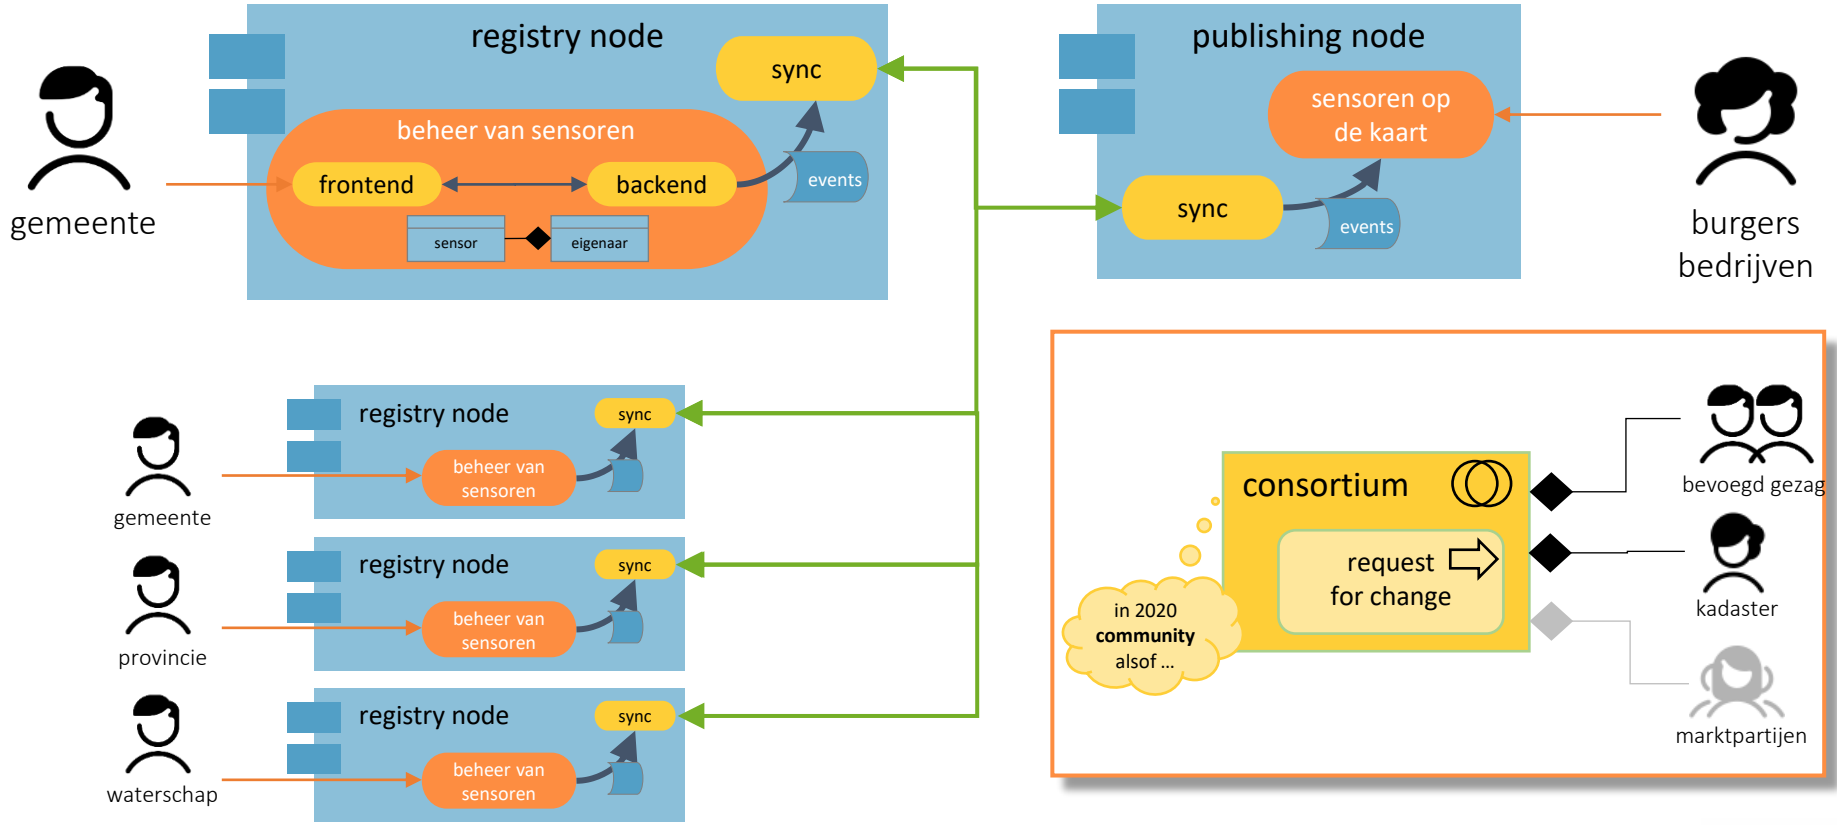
registry node

sync

beheer van sensoren

frontend

backend

events

sensor

eigenaar

gemeente

publishing node

sensoren op de kaart

sync

events

burgers bedrijven

registry node

sync

beheer van sensoren

gemeente

registry node

sync

beheer van sensoren

provincie

registry node

sync

beheer van sensoren

waterschap

consortium

request for change

in 2020 **community** alsof ...

bevoegd gezag

kadaster

marktpartijen